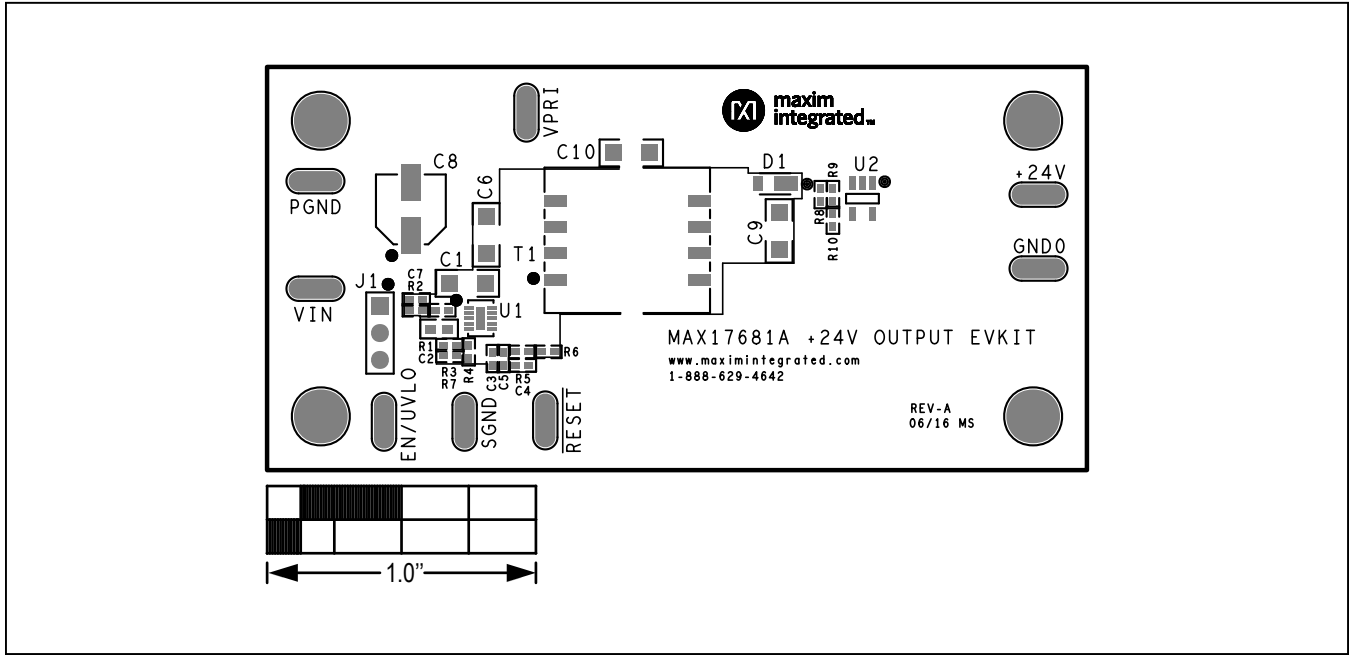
VPRI
maxim integrated
C10
C8
C6
D1
R9
U2
+24V
PGND
C9
R8
R10
GND0
T1
C1
C7
R2
J1
VIN
U1
R1
C2
R3
R7
R4
C3
C5
R5
C4
R6
MAX17681A +24V OUTPUT EVKIT
www.maximintegrated.com
1-888-629-4642
EN/UVLO
SGND
RESET
REV-A
06/16 MS
1.0"